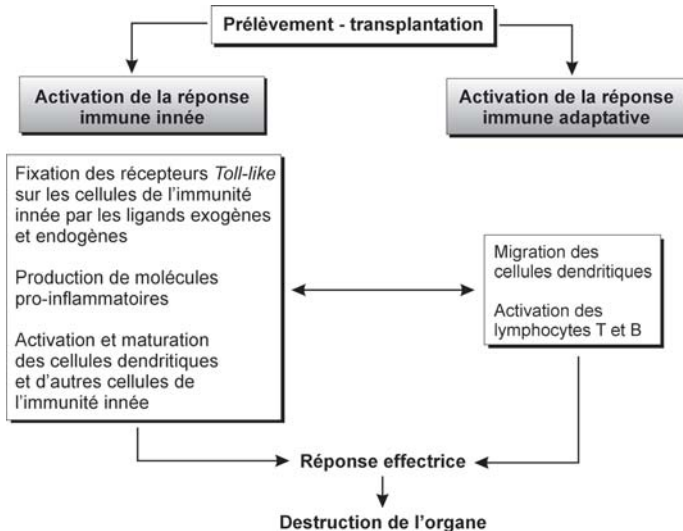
Prélèvement - transplantation

Activation de la réponse immune innée

Activation de la réponse immune adaptative

Fixation des récepteurs Toll-like sur les cellules de l'immunité innée par les ligands exogènes et endogènes

Production de molécules pro-inflammatoires

Activation et maturation des cellules dendritiques et d'autres cellules de l'immunité innée

Migration des cellules dendritiques

Activation des lymphocytes T et B

Réponse effectrice

Destruction de l'organe